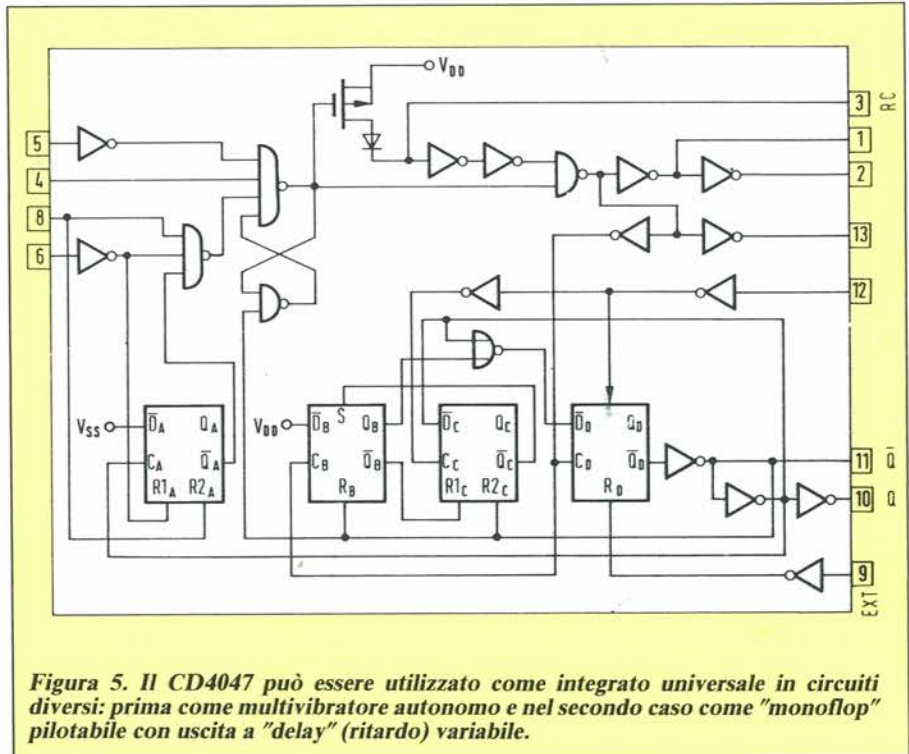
$V_{DD}$

3 RC

5

1

4

2

8

6

13

12

$V_{SS}$ $\overline{D}_A$ $Q_A$ $C_A$ $\overline{Q}_A$ $R1_A$ $R2_A$

$V_{DD}$ $\overline{D}_B$ $\overline{S}$ $Q_B$ $C_B$ $\overline{Q}_B$ $R_B$

$\overline{D}_C$ $Q_C$ $C_C$ $\overline{Q}_C$ $R1_C$ $R2_C$

$\overline{D}_D$ $Q_D$ $C_D$ $\overline{Q}_D$ $R_D$

11 $\overline{Q}$

10 Q

9 EXT

Figura 5. Il CD4047 può essere utilizzato come integrato universale in circuiti diversi: prima come multivibratore autonomo e nel secondo caso come "monoflop" pilotabile con uscita a "delay" (ritardo) variabile.